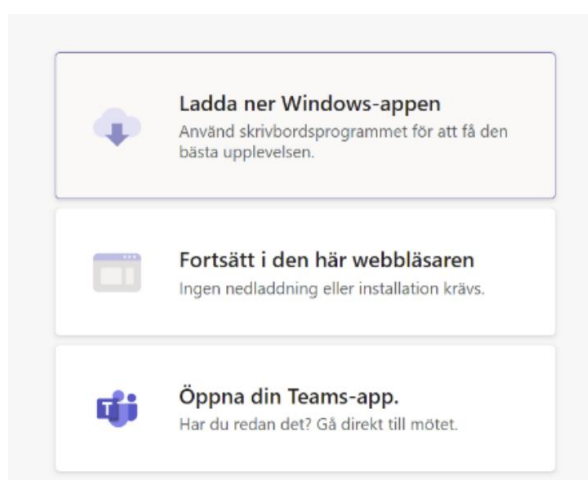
Ladda ner Windows-appen
Använd skrivbordsprogrammet för att få den bästa upplevelsen.

Fortsätt i den här webbläsaren
Ingen nedladdning eller installation krävs.

Öppna din Teams-app.
Har du redan det? Gå direkt till mötet.